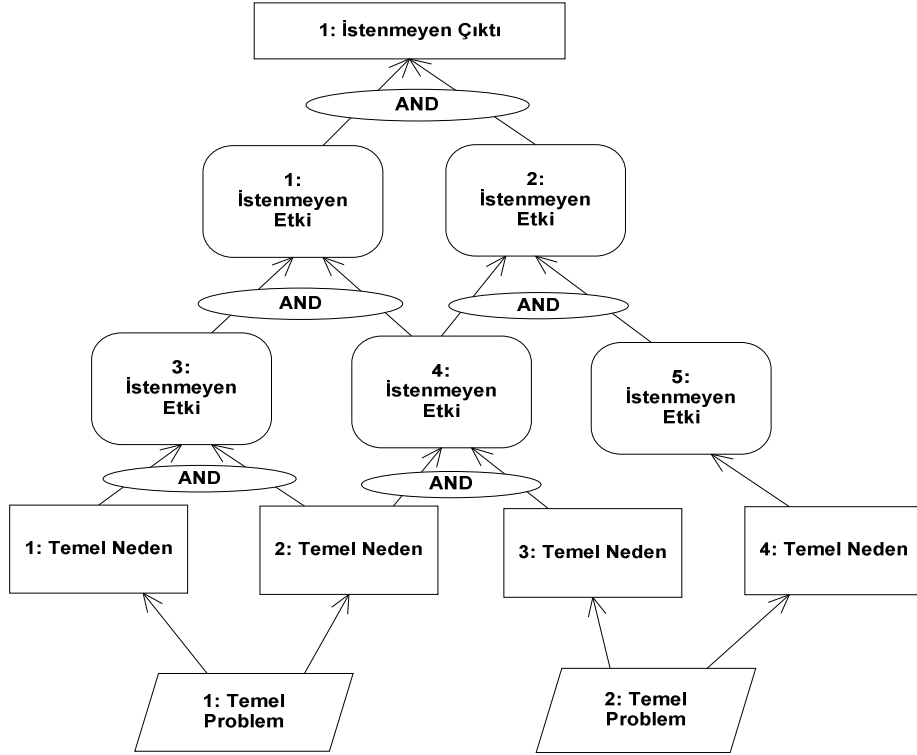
1: İstenmeyen Çıktı

AND

1: İstenmeyen Etki

2: İstenmeyen Etki

AND

AND

3: İstenmeyen Etki

4: İstenmeyen Etki

5: İstenmeyen Etki

AND

AND

1: Temel Neden

2: Temel Neden

3: Temel Neden

4: Temel Neden

1: Temel Problem

2: Temel Problem